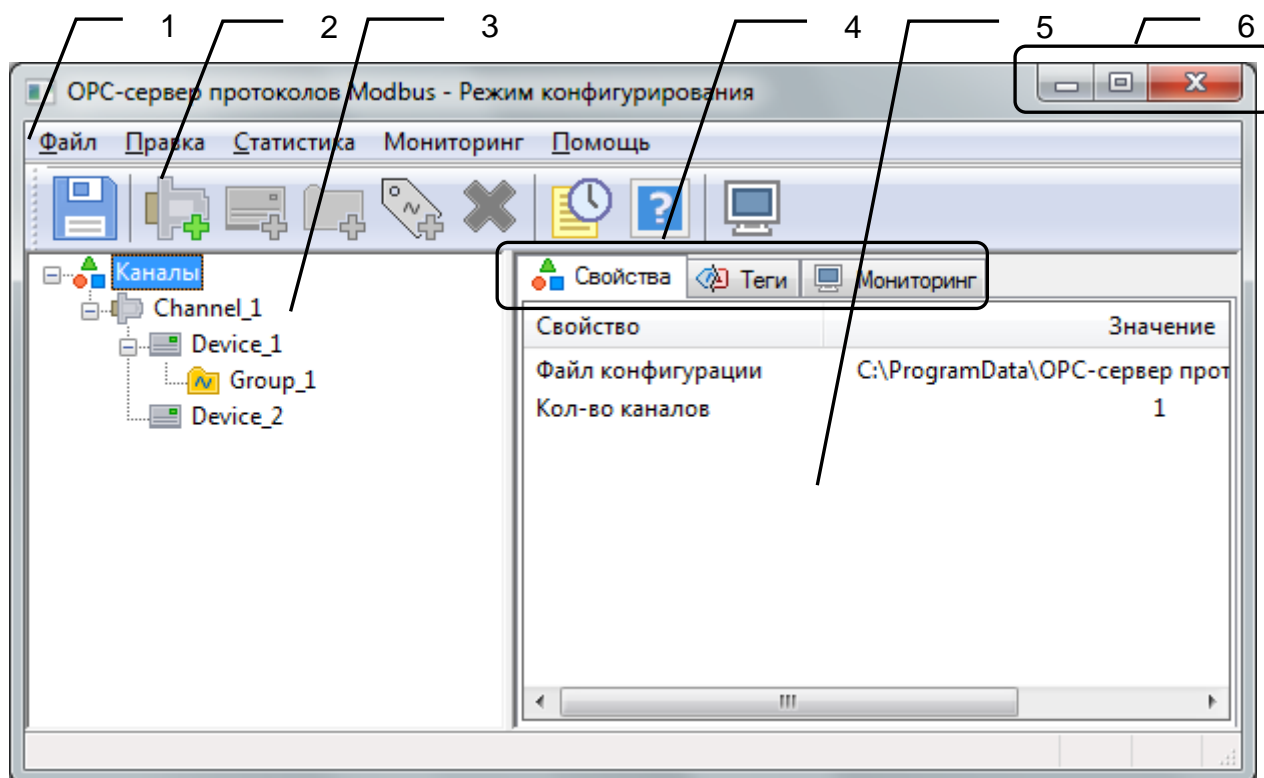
1 2 3 4 5 6

OPC-сервер протоколов Modbus - Режим конфигурирования

Файл Правка Статистика Мониторинг Помощь

Каналы
Channel_1
Device_1
Group_1
Device_2

Свойства Теги Мониторинг

| Свойство | Значение |
|---|---|
| Файл конфигурации | C:\ProgramData\OPC-сервер прот |
| Кол-во каналов | 1 |